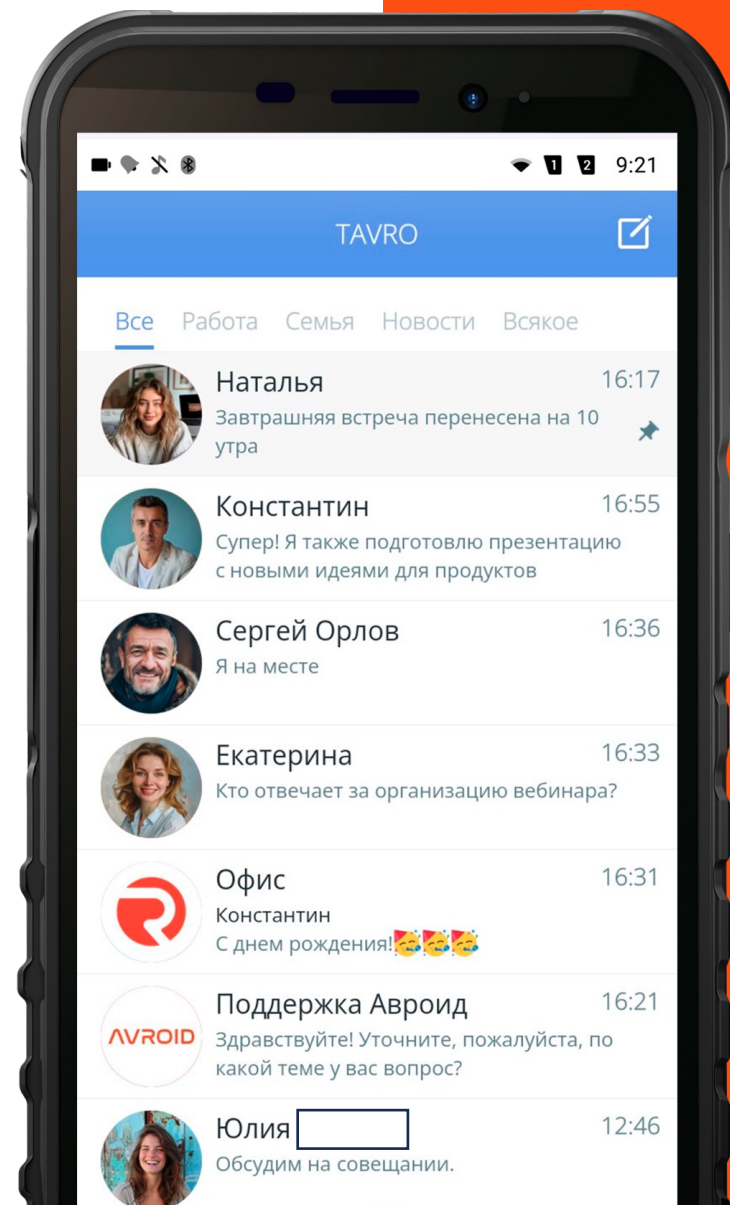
9:21

TAVRO

Все Работа Семья Новости Всякое

Наталья 16:17
Завтрашняя встреча перенесена на 10 утра

Константин 16:55
Супер! Я также подготовлю презентацию с новыми идеями для продуктов

Сергей Орлов 16:36
Я на месте

Екатерина 16:33
Кто отвечает за организацию вебинара?

Офис 16:31
Константин
С днем рождения!🥳🥳🥳

AVROID
Поддержка Авроид 16:21
Здравствуйте! Уточните, пожалуйста, по какой теме у вас вопрос?

Юлия 12:46
Обсудим на совещании.